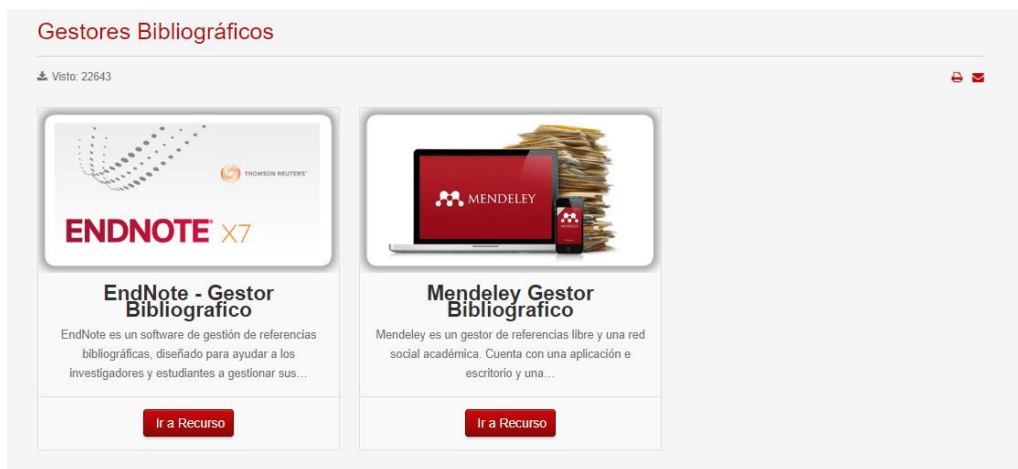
Gestores Bibliográficos

Visto: 22643

THOMSON REUTERS

ENDNOTE X7

EndNote - Gestor Bibliografico

EndNote es un software de gestión de referencias bibliográficas, diseñado para ayudar a los investigadores y estudiantes a gestionar sus...

Ir a Recurso

MENDELEY

MENDELEY

Mendeley Gestor Bibliografico

Mendeley es un gestor de referencias libre y una red social académica. Cuenta con una aplicación e escritorio y una...

Ir a Recurso